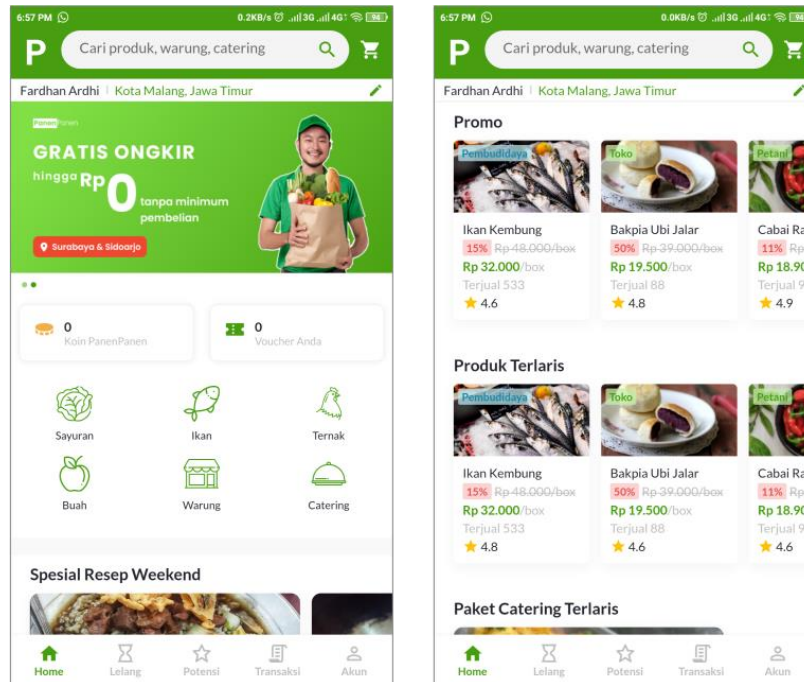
6:57 PM 0.2KB/s 3G 4G 94

P Cari produk, warung, catering

Fardhan Ardhi | Kota Malang, Jawa Timur

PanenPanen

GRATIS ONGKIR

hingga Rp 0 tanpa minimum pembelian

Surabaya & Sidoarjo

0
Koin PanenPanen

0
Voucher Anda

Sayuran
Ikan
Ternak
Buah
Warung
Catering

Spesial Resep Weekend

Home
Lelang
Potensi
Transaksi
Akun

6:57 PM 0.0KB/s 3G 4G 94

P Cari produk, warung, catering

Fardhan Ardhi | Kota Malang, Jawa Timur

Promo

Pembudidaya
Ikan Kembung
15% Rp 48.000/box
Rp 32.000/box
Terjual 533
4.6

Toko
Bakpia Ubi Jalar
50% Rp 39.000/box
Rp 19.500/box
Terjual 88
4.8

Petani
Cabai Ra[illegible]
11% Rp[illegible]
Rp 18.90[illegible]
Terjual 9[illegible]
4.9

Produk Terlaris

Pembudidaya
Ikan Kembung
15% Rp 48.000/box
Rp 32.000/box
Terjual 533
4.8

Toko
Bakpia Ubi Jalar
50% Rp 39.000/box
Rp 19.500/box
Terjual 88
4.6

Petani
Cabai Ra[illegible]
11% Rp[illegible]
Rp 18.90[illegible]
Terjual 9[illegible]
4.6

Paket Catering Terlaris

Home
Lelang
Potensi
Transaksi
Akun